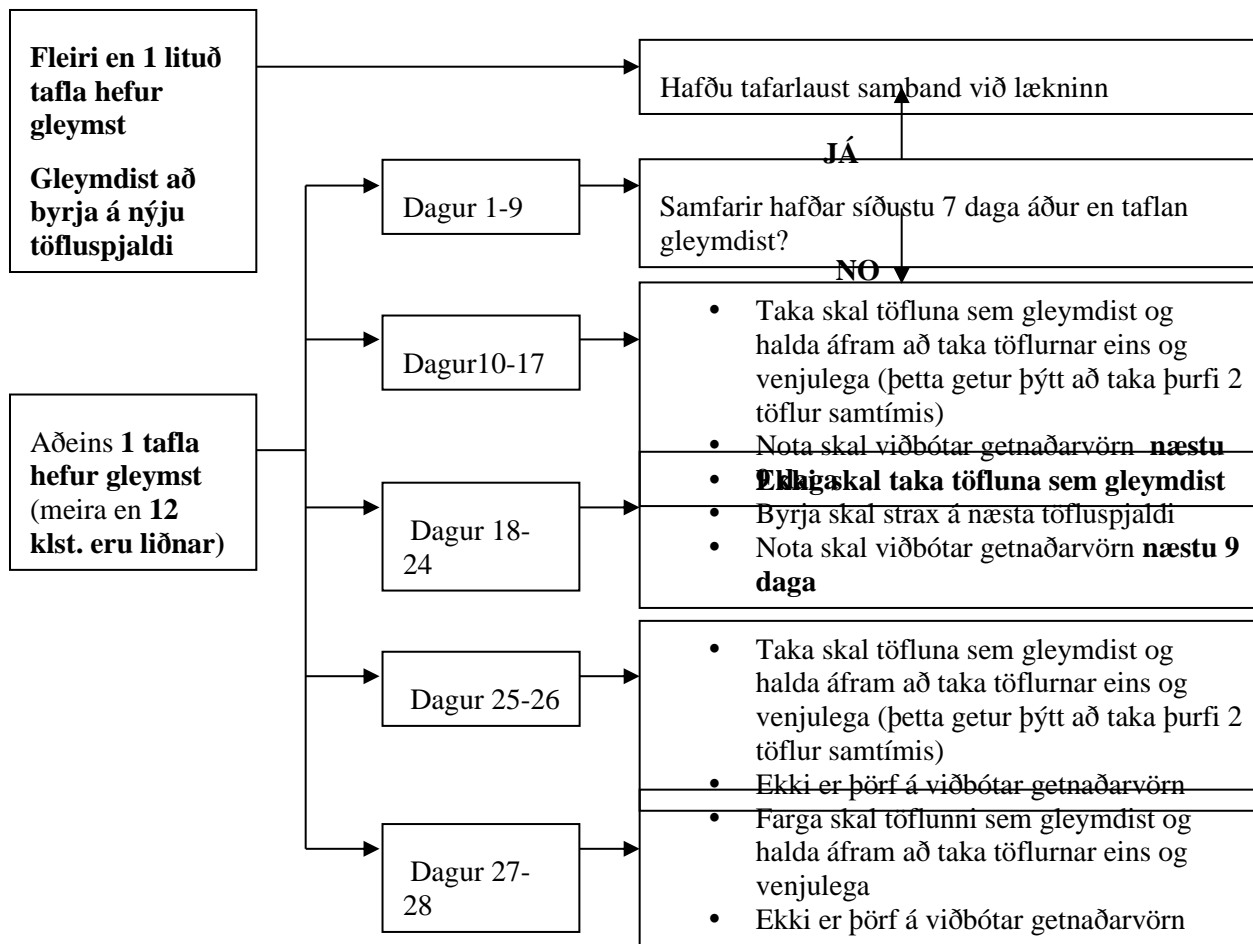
Fleiri en 1 lituð tafla hefur gleymst

Gleymdist að byrja á nýju töfluspjaldi

Hafðu tafarlaust samband við lækninn

JÁ

Dagur 1-9

Samfarir hafðar síðustu 7 daga áður en taflan gleymdist?

NO

Dagur10-17

- Taka skal töfluna sem gleymdist og halda áfram að taka töflurnar eins og venjulega (þetta getur þýtt að taka þurfi 2 töflur samtímis)
- Nota skal viðbótar getnaðarvörn **næstu** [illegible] **daga**

Aðeins **1 tafla hefur gleymst** (meira en **12 klst. eru liðnar)**

Dagur 18-24

- **Ekki skal taka töfluna sem gleymdist**
- Byrja skal strax á næsta töfluspjaldi
- Nota skal viðbótar getnaðarvörn **næstu 9 daga**

Dagur 25-26

- Taka skal töfluna sem gleymdist og halda áfram að taka töflurnar eins og venjulega (þetta getur þýtt að taka þurfi 2 töflur samtímis)
- Ekki er þörf á viðbótar getnaðarvörn

Dagur 27-28

- Farga skal töflunni sem gleymdist og halda áfram að taka töflurnar eins og venjulega
- Ekki er þörf á viðbótar getnaðarvörn